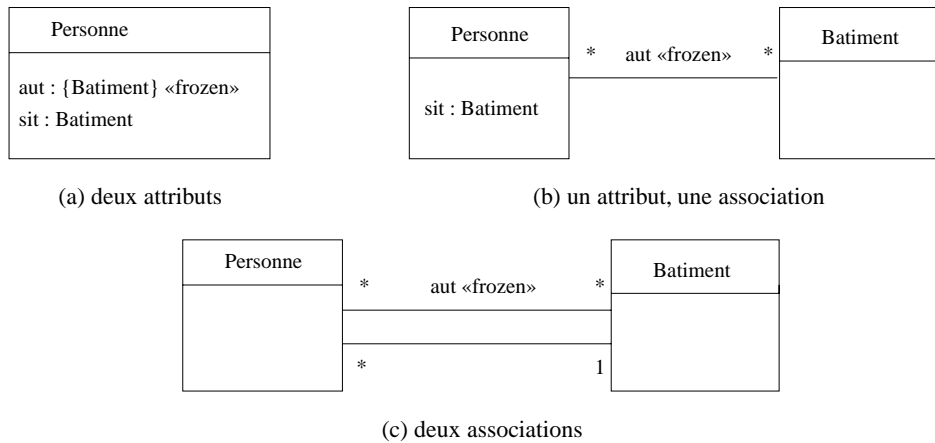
Personne

aut : {Batiment} «frozen»
sit : Batiment

(a) deux attributs

Personne

sit : Batiment

* aut «frozen» *

Batiment

(b) un attribut, une association

Personne

* aut «frozen» *

*

1

Batiment

(c) deux associations